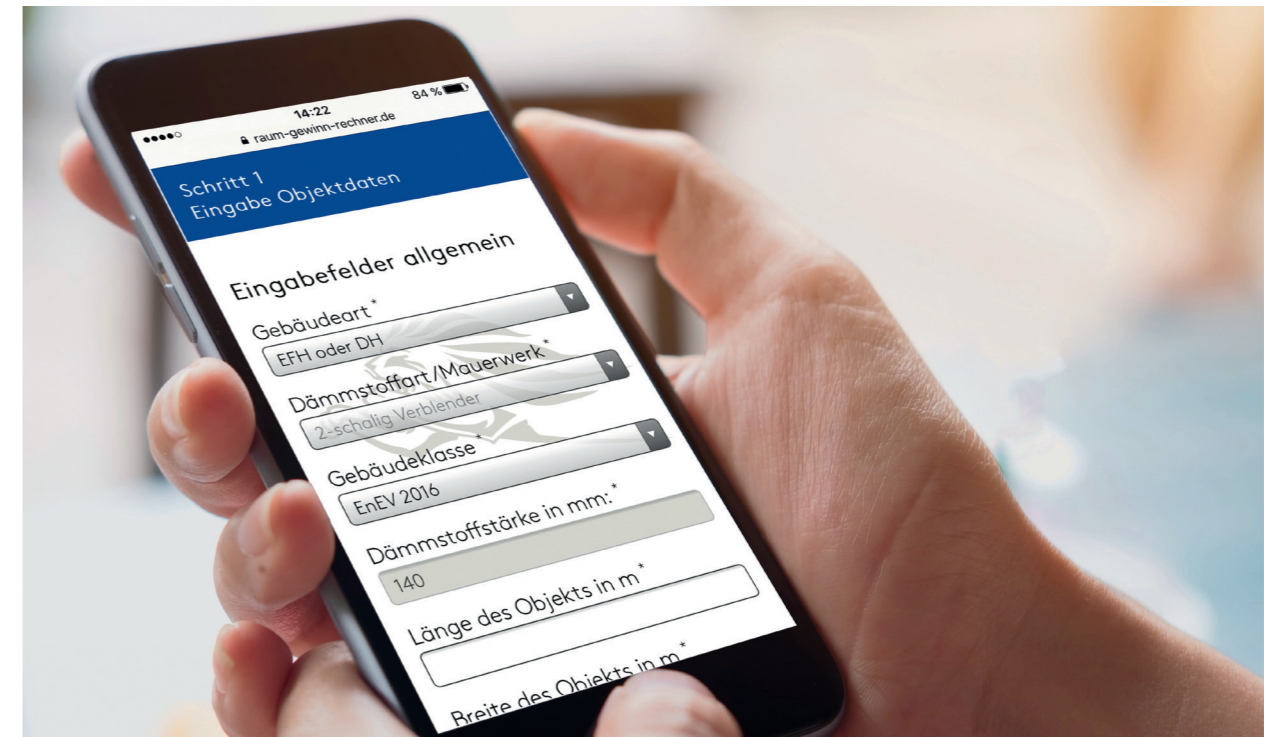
●●●●○ 14:22 84 %
raum-gewinn-rechner.de

Schritt 1
Eingabe Objektdaten

Eingabefelder allgemein

Gebäudeart*
EFH oder DH

Dämmstoffart/Mauerwerk*
2-schalig Verblender

Gebäudeklasse*
EnEV 2016

Dämmstoffstärke in mm:*
140

Länge des Objekts in m*

Breite des Objekts in m*